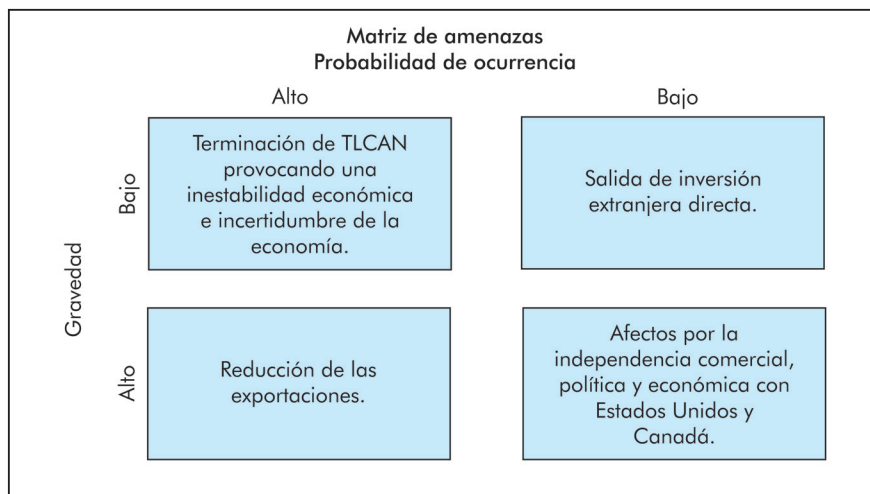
Matriz de amenazas
Probabilidad de ocurrencia

|  |  | Alto | Bajo |
|---|---|---|---|
| Gravedad | Bajo | Terminación de TLCAN provocando una inestabilidad económica e incertidumbre de la economía. | Salida de inversión extranjera directa. |
| Gravedad | Alto | Reducción de las exportaciones. | Afectos por la independencia comercial, política y económica con Estados Unidos y Canadá. |